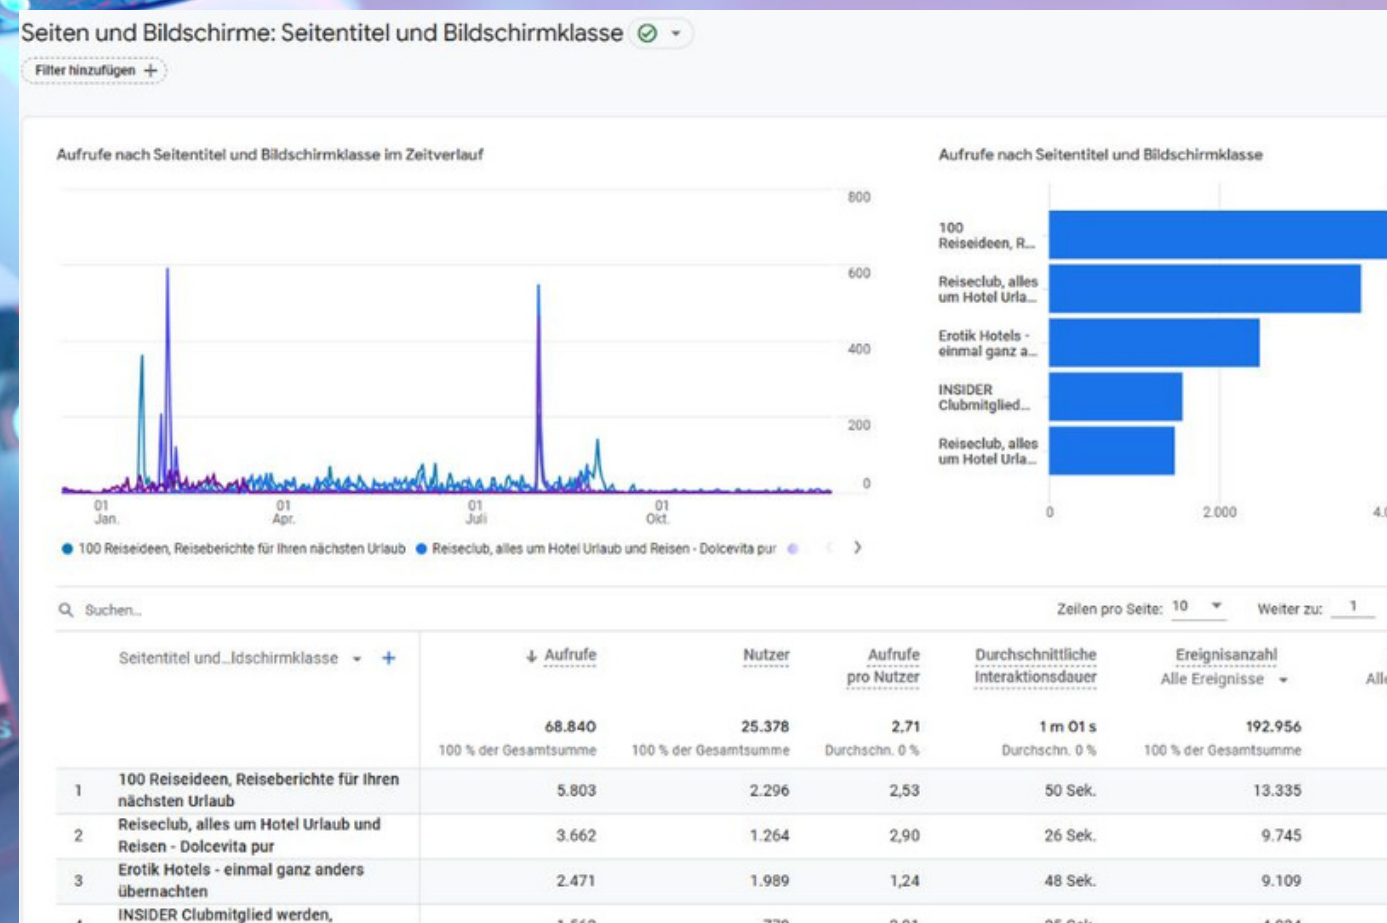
Seiten und Bildschirme: Seitentitel und Bildschirmklasse

Filter hinzufügen +

Aufrufe nach Seitentitel und Bildschirmklasse im Zeitverlauf

800
600
400
200
0

01 Jan.
01 Apr.
01 Juli
01 Okt.

100 Reiseideen, Reiseberichte für Ihren nächsten Urlaub
Reiseclub, alles um Hotel Urlaub und Reisen - Dolcevita pur

Aufrufe nach Seitentitel und Bildschirmklasse

100 Reiseideen, R...
Reiseclub, alles um Hotel Urla...
Erotik Hotels - einmal ganz a...
INSIDER Clubmitglied...
Reiseclub, alles um Hotel Urla...

0
2.000
4.0

Suchen...

Zeilen pro Seite: 10
Weiter zu: 1

| | Seitentitel und...ldschirmklasse + | ↓ Aufrufe | Nutzer | Aufrufe pro Nutzer | Durchschnittliche Interaktionsdauer | Ereignisanzahl Alle Ereignisse | All |
|---|---|---|---|---|---|---|---|
| | | 68.840 100 % der Gesamtsumme | 25.378 100 % der Gesamtsumme | 2,71 Durchschn. 0 % | 1 m 01 s Durchschn. 0 % | 192.956 100 % der Gesamtsumme | |
| 1 | 100 Reiseideen, Reiseberichte für Ihren nächsten Urlaub | 5.803 | 2.296 | 2,53 | 50 Sek. | 13.335 | |
| 2 | Reiseclub, alles um Hotel Urlaub und Reisen - Dolcevita pur | 3.662 | 1.264 | 2,90 | 26 Sek. | 9.745 | |
| 3 | Erotik Hotels - einmal ganz anders übernachten | 2.471 | 1.989 | 1,24 | 48 Sek. | 9.109 | |
| 4 | INSIDER Clubmitglied werden, | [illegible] | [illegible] | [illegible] | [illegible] | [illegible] | |